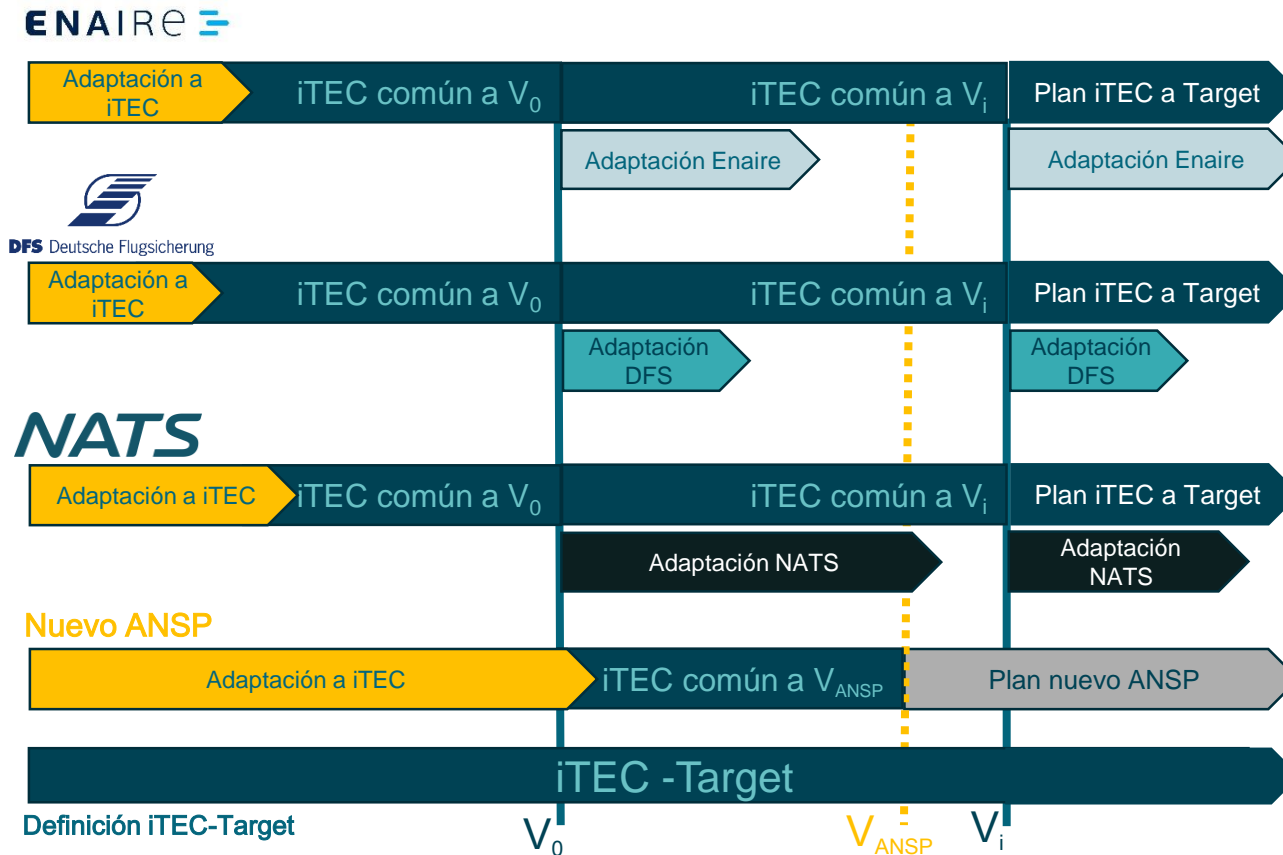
ENAIRE

Adaptación a iTEC
iTEC común a $V_0$
iTEC común a $V_i$
Plan iTEC a Target
Adaptación Enaire
Adaptación Enaire

DFS Deutsche Flugsicherung

Adaptación a iTEC
iTEC común a $V_0$
iTEC común a $V_i$
Plan iTEC a Target
Adaptación DFS
Adaptación DFS

NATS

Adaptación a iTEC
iTEC común a $V_0$
iTEC común a $V_i$
Plan iTEC a Target
Adaptación NATS
Adaptación NATS

Nuevo ANSP

Adaptación a iTEC
iTEC común a $V_{ANSP}$
Plan nuevo ANSP

iTEC -Target

Definición iTEC-Target
$V_0$
$V_{ANSP}$
$V_i$